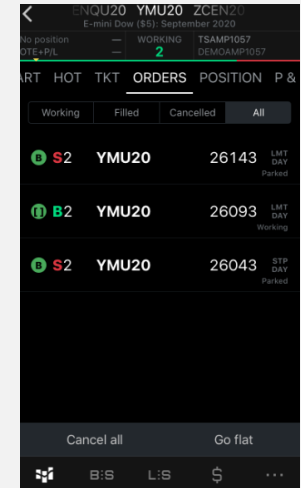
ENQU20 YMU20 ZCEN20
E-mini Dow ($5): September 2020

No position — WORKING 2 TSAMP1057
OTE+P/L — DEMOAMP1057

ART HOT TKT ORDERS POSITION P &

Working | Filled | Cancelled | All

B S2 YMU20 26143 LMT DAY Parked

[] B2 YMU20 26093 LMT DAY Working

B S2 YMU20 26043 STP DAY Parked

Cancel all Go flat

B:S L:S $ ...